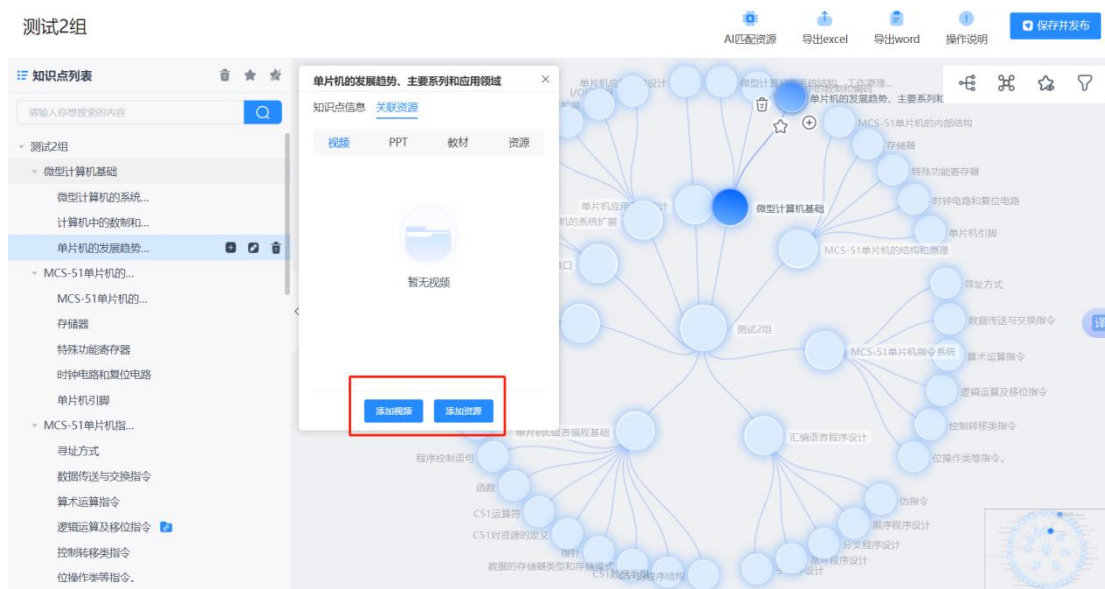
测试2组

AI匹配资源 导出excel 导出word 操作说明 保存并发布

知识点列表

请输入你想搜索的内容

测试2组
微型计算机基础
微型计算机的系统...
计算机中的数制和...
单片机的发展趋势...
MCS-51单片机的...
MCS-51单片机的...
存储器
特殊功能寄存器
时钟电路和复位电路
单片机引脚
MCS-51单片机指...
寻址方式
数据传送与交换指令
算术运算指令
逻辑运算及移位指令
控制转移类指令
位操作类等指令。

单片机的发展趋势、主要系列和应用领域
知识点信息 关联资源
视频 PPT 教材 资源
暂无视频
添加视频 添加资源

单片机的发展趋势、主要系列和
MCS-51单片机的内部结构
存储器
特殊功能寄存器
时钟电路和复位电路
单片机引脚
微型计算机基础
MCS-51单片机的结构和原理
测试2组
寻址方式
数据传送与交换指令
MCS-51单片机指令系统
算术运算指令
逻辑运算及移位指令
控制转移类指令
位操作类等指令。
汇编语言程序设计
单片机C语言编程基础
程序控制语句
函数
C51运算符
C51对资源的定义
指针
数据的存储器类型和存储模式
C51的基本程序结构
伪指令
顺序程序设计
分支程序设计
循环程序设计
设计
单片机应用系统设计
单片机的系统扩展
I/O
口